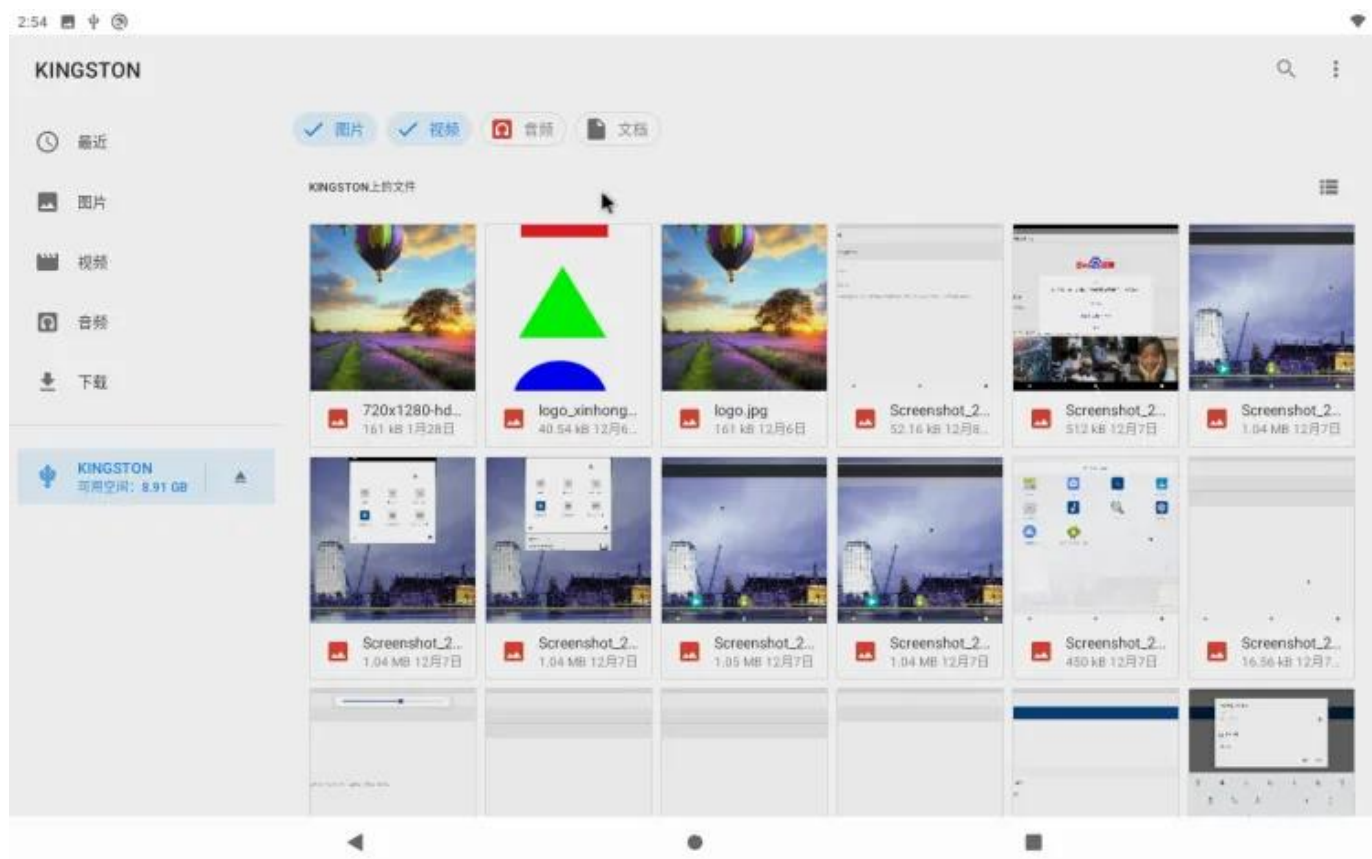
2:54

KINGSTON

最近

图片

视频

音频

下载

KINGSTON
可用空间：8.91 GB

图片 视频 音频 文档

KINGSTON上的文件

720x1280-hd...
161 kB 1月28日

logo_xinhong...
40.54 kB 12月6...

logo.jpg
161 kB 12月6日

Screenshot_2...
52.16 kB 12月8...

Screenshot_2...
512 kB 12月7日

Screenshot_2...
1.04 MB 12月7日

Screenshot_2...
1.04 MB 12月7日

Screenshot_2...
1.04 MB 12月7日

Screenshot_2...
1.05 MB 12月7日

Screenshot_2...
1.04 MB 12月7日

Screenshot_2...
450 kB 12月7日

Screenshot_2...
16.56 kB 12月7...